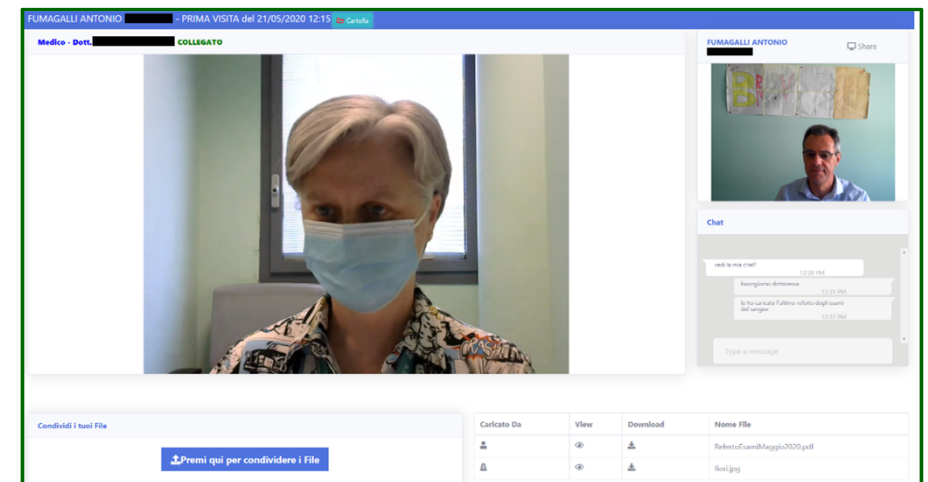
FUMAGALLI ANTONIO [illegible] - PRIMA VISITA del 21/05/2020 12:15 Cartella

Medico - Dott. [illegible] COLLEGATO

FUMAGALLI ANTONIO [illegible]

Share

Chat

vedi la mia chat?
12:20 PM

buongiorno dottoressa
12:21 PM

le ho caricato l'ultimo referto degli esami del sangue
12:22 PM

Type a message

Condividi i tuoi File

Premi qui per condividere i File

| Caricato Da | View | Download | Nome File |
|---|---|---|---|
| | | | RefertoEsamiMaggio2020.pdf |
| | | | fiori.jpg |